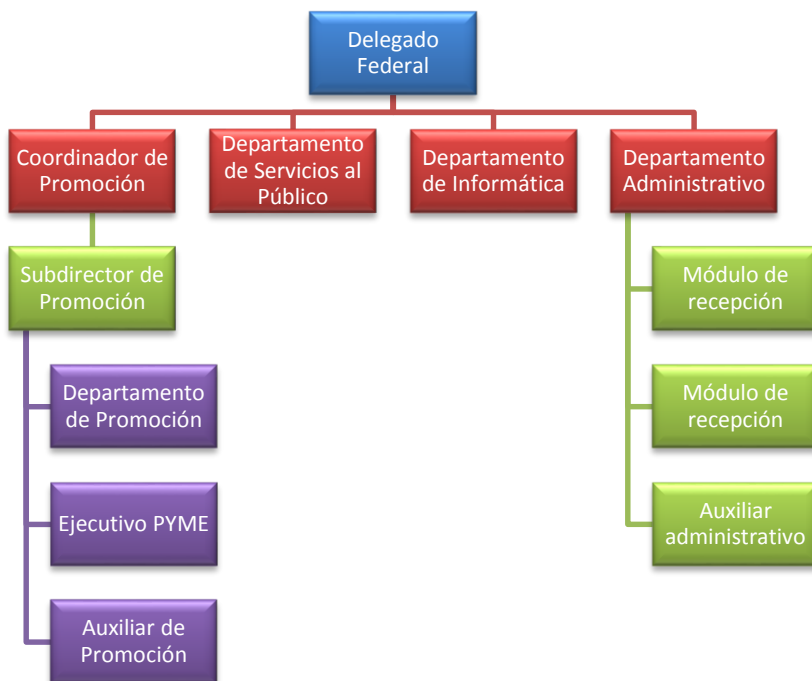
Delegado Federal

Coordinador de Promoción

Departamento de Servicios al Público

Departamento de Informática

Departamento Administrativo

Subdirector de Promoción

Departamento de Promoción

Ejecutivo PYME

Auxiliar de Promoción

Módulo de recepción

Módulo de recepción

Auxiliar administrativo